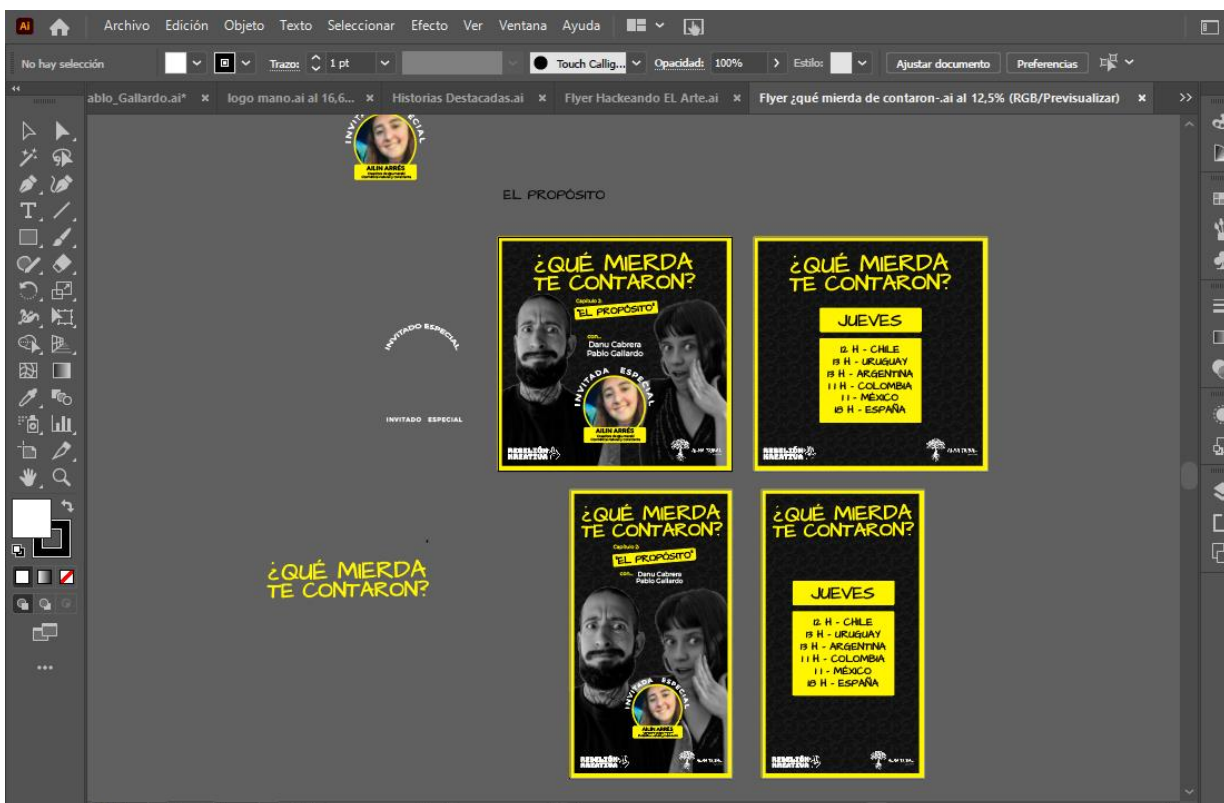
Ai Archivo Edición Objeto Texto Seleccionar Efecto Ver Ventana Ayuda

No hay selección Trazo: 1 pt Touch Callig... Opacidad: 100% Estilo: Ajustar documento Preferencias

ablo_Gallardo.ai* × logo mano.ai al 16,6... × Historias Destacadas.ai × Flyer Hackeando EL Arte.ai × Flyer ¿qué mierda de contaron-.ai al 12,5% (RGB/Previsualizar) ×

INVITADA ESPECIAL
AILIN ARRÉS

EL PROPÓSITO

INVITADO ESPECIAL

INVITADO ESPECIAL

¿QUÉ MIERDA TE CONTARON?
Capítulo 3:
"EL PROPÓSITO"
con... Danu Cabrera
Pablo Gallardo
INVITADA ESPECIAL
AILIN ARRÉS
REBELIÓN HAZATIVA

¿QUÉ MIERDA TE CONTARON?
JUEVES
12 H - CHILE
13 H - URUGUAY
13 H - ARGENTINA
11 H - COLOMBIA
11 - MÉXICO
18 H - ESPAÑA
REBELIÓN HAZATIVA

¿QUÉ MIERDA TE CONTARON?

¿QUÉ MIERDA TE CONTARON?
Capítulo 3:
"EL PROPÓSITO"
con... Danu Cabrera
Pablo Gallardo
INVITADA ESPECIAL
AILIN ARRÉS
REBELIÓN HAZATIVA

¿QUÉ MIERDA TE CONTARON?
JUEVES
12 H - CHILE
13 H - URUGUAY
13 H - ARGENTINA
11 H - COLOMBIA
11 - MÉXICO
18 H - ESPAÑA
REBELIÓN HAZATIVA